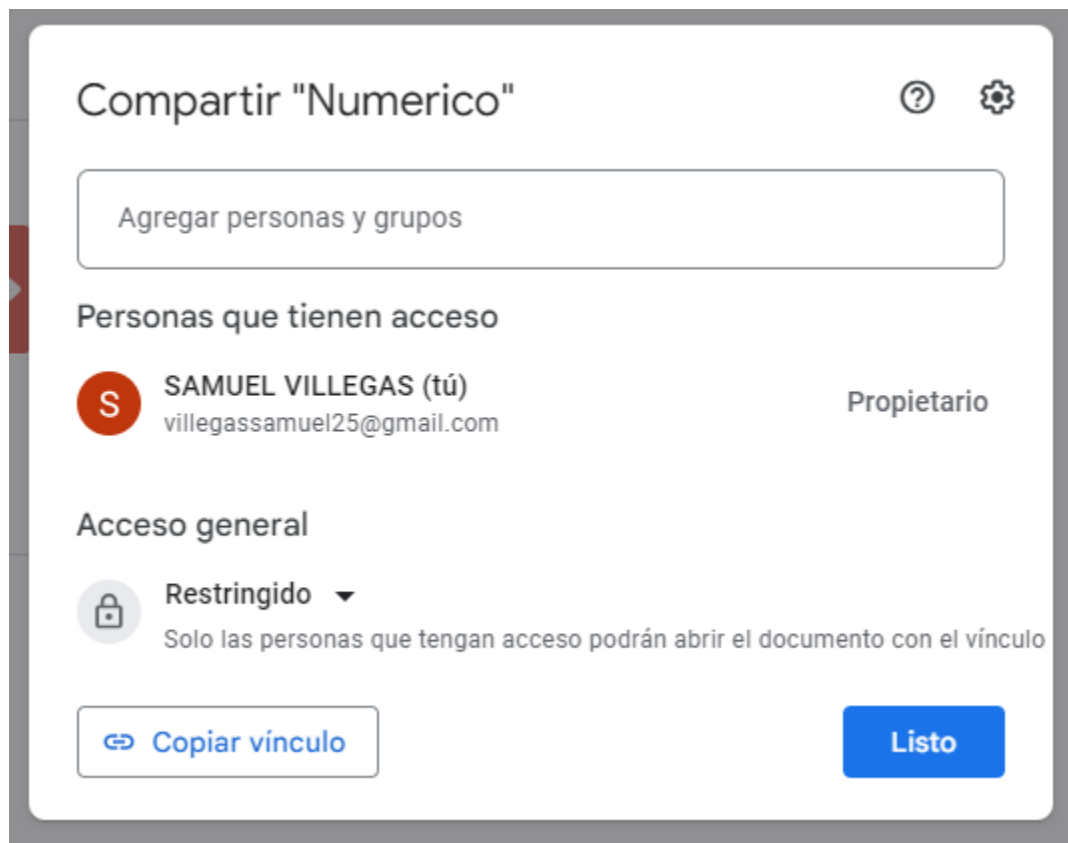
Compartir "Numerico"

Agregar personas y grupos

Personas que tienen acceso

S SAMUEL VILLEGAS (tú)
villegassamuel25@gmail.com
Propietario

Acceso general

Restringido
Solo las personas que tengan acceso podrán abrir el documento con el vínculo

Copiar vínculo

Listo